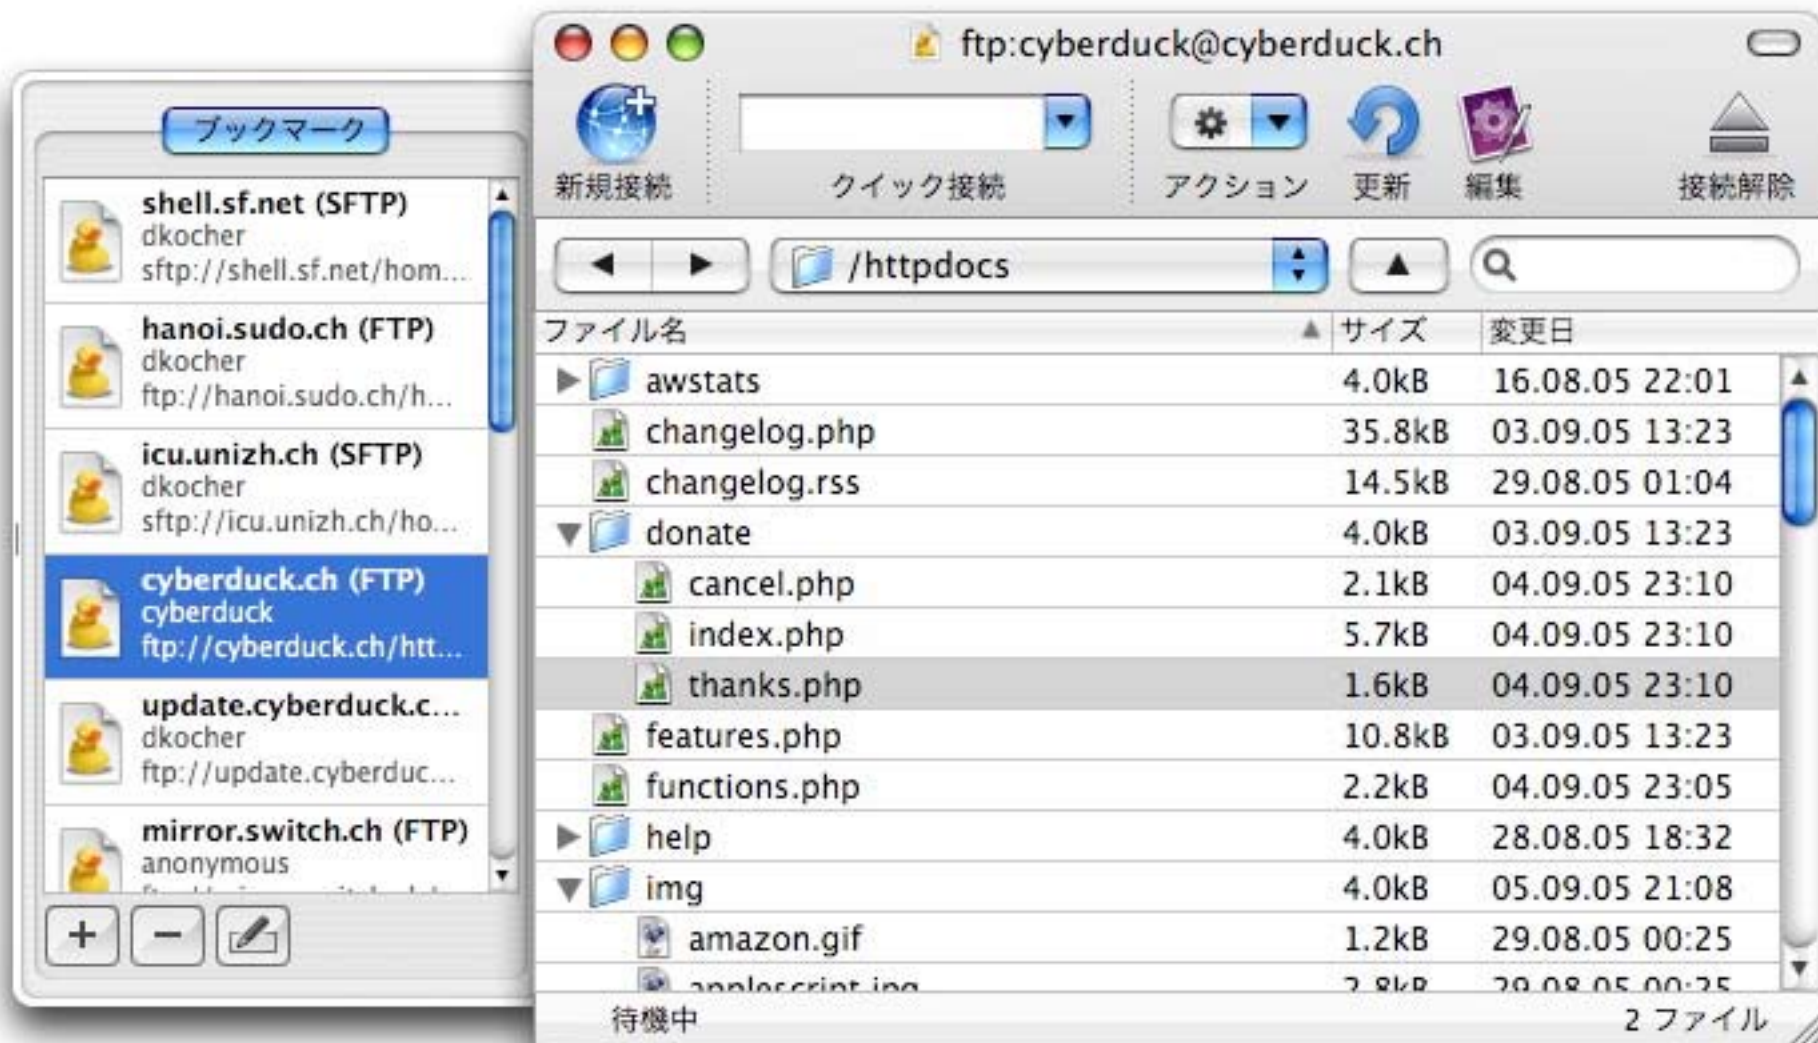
ブックマーク

shell.sf.net (SFTP)
dkocher
sftp://shell.sf.net/hom...

hanoi.sudo.ch (FTP)
dkocher
ftp://hanoi.sudo.ch/h...

icu.unizh.ch (SFTP)
dkocher
sftp://icu.unizh.ch/ho...

cyberduck.ch (FTP)
cyberduck
ftp://cyberduck.ch/htt...

update.cyberduck.c...
dkocher
ftp://update.cyberduc...

mirror.switch.ch (FTP)
anonymous
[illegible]

+ −

ftp:cyberduck@cyberduck.ch

新規接続 クイック接続 アクション 更新 編集 接続解除

/httpdocs

| ファイル名 | サイズ | 変更日 |
|---|---|---|
| awstats | 4.0kB | 16.08.05 22:01 |
| changelog.php | 35.8kB | 03.09.05 13:23 |
| changelog.rss | 14.5kB | 29.08.05 01:04 |
| donate | 4.0kB | 03.09.05 13:23 |
| cancel.php | 2.1kB | 04.09.05 23:10 |
| index.php | 5.7kB | 04.09.05 23:10 |
| thanks.php | 1.6kB | 04.09.05 23:10 |
| features.php | 10.8kB | 03.09.05 13:23 |
| functions.php | 2.2kB | 04.09.05 23:05 |
| help | 4.0kB | 28.08.05 18:32 |
| img | 4.0kB | 05.09.05 21:08 |
| amazon.gif | 1.2kB | 29.08.05 00:25 |
| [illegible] | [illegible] | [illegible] |

待機中 2 ファイル